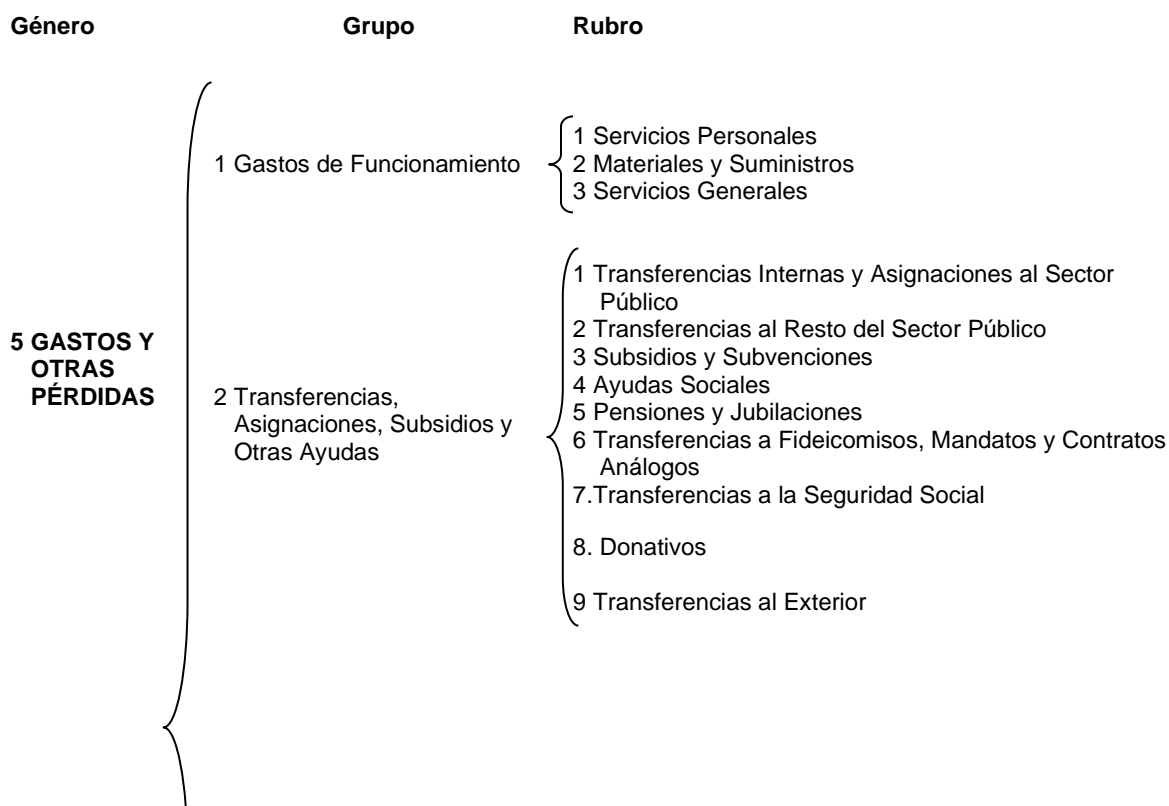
Género Grupo Rubro

5 GASTOS Y OTRAS PÉRDIDAS

1 Gastos de Funcionamiento

1 Servicios Personales
2 Materiales y Suministros
3 Servicios Generales

2 Transferencias, Asignaciones, Subsidios y Otras Ayudas

1 Transferencias Internas y Asignaciones al Sector Público
2 Transferencias al Resto del Sector Público
3 Subsidios y Subvenciones
4 Ayudas Sociales
5 Pensiones y Jubilaciones
6 Transferencias a Fideicomisos, Mandatos y Contratos Análogos
7.Transferencias a la Seguridad Social

8. Donativos

9 Transferencias al Exterior